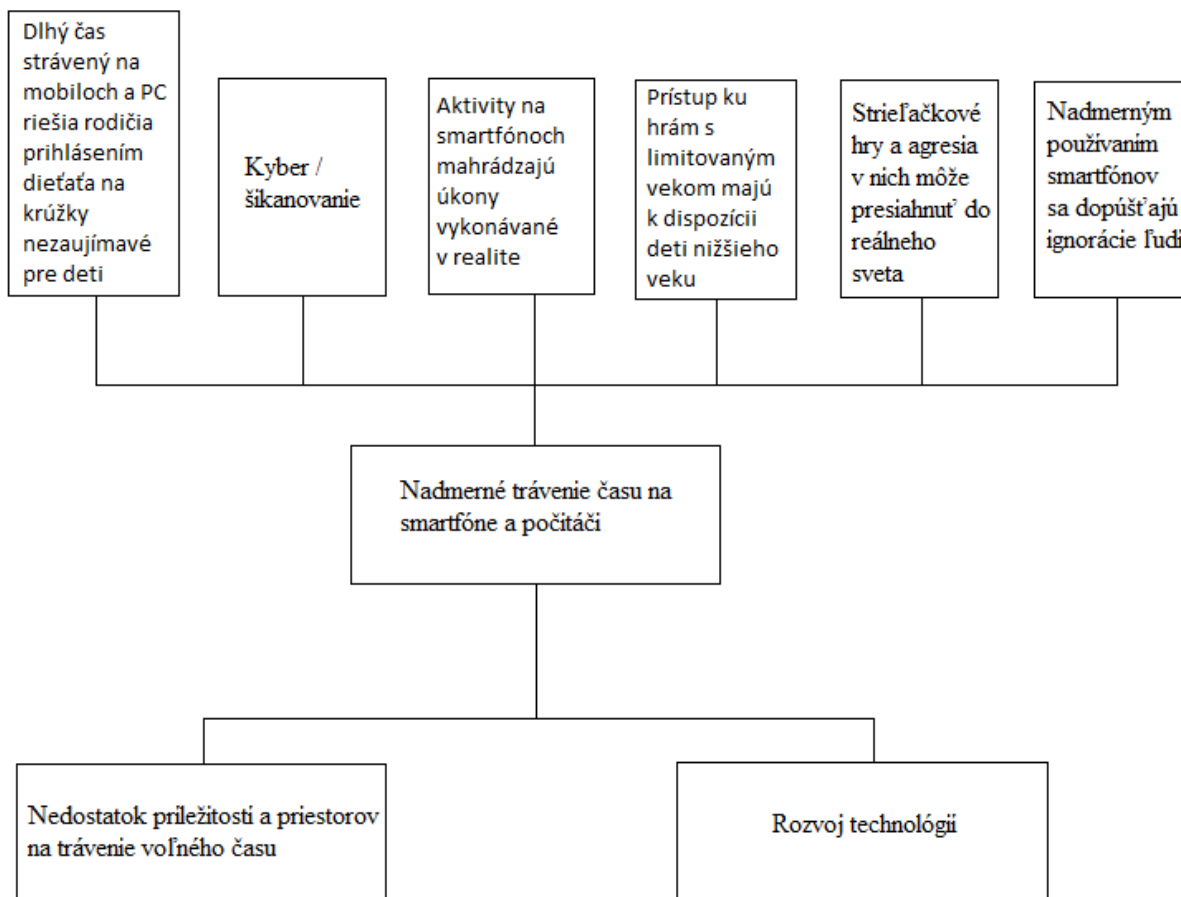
Dlhý čas strávený na mobiloch a PC riešia rodičia prihlásením dieťaťa na krúžky nezaujímavé pre deti

Kyber / šikanovanie

Aktivity na smartfónoch mahrádzajú úkony vykonávané v realite

Prístup ku hrám s limitovaným vekom majú k dispozícii deti nižšieho veku

Strieľačkové hry a agresia v nich môže presiahnuť do reálneho sveta

Nadmerným používaním smartfónov sa dopúšťajú ignorácie ľudí

Nadmerné trávenie času na smartfóne a počítači

Nedostatok príležitosti a priestorov na trávenie voľného času

Rozvoj technológii